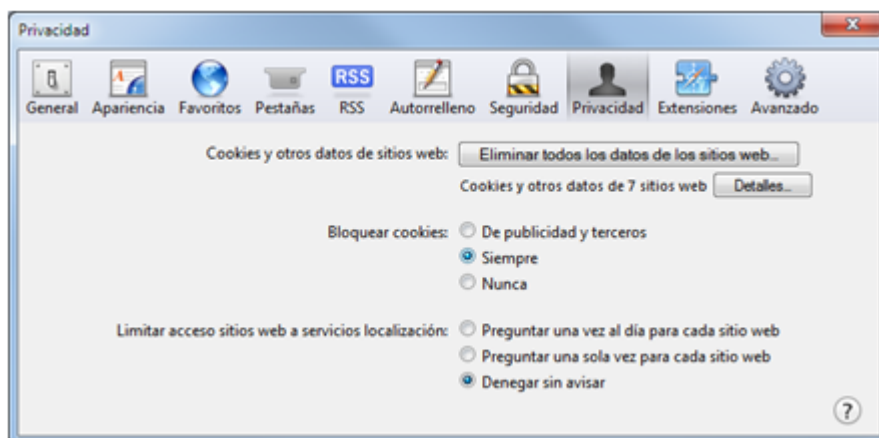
Privacidad

General Apariencia Favoritos Pestañas RSS Autorrelleno Seguridad Privacidad Extensiones Avanzado

RSS

Cookies y otros datos de sitios web: Eliminar todos los datos de los sitios web...

Cookies y otros datos de 7 sitios web Detalles...

Bloquear cookies: De publicidad y terceros
Siempre
Nunca

Limitar acceso sitios web a servicios localización: Preguntar una vez al día para cada sitio web
Preguntar una sola vez para cada sitio web
Denegar sin avisar

?